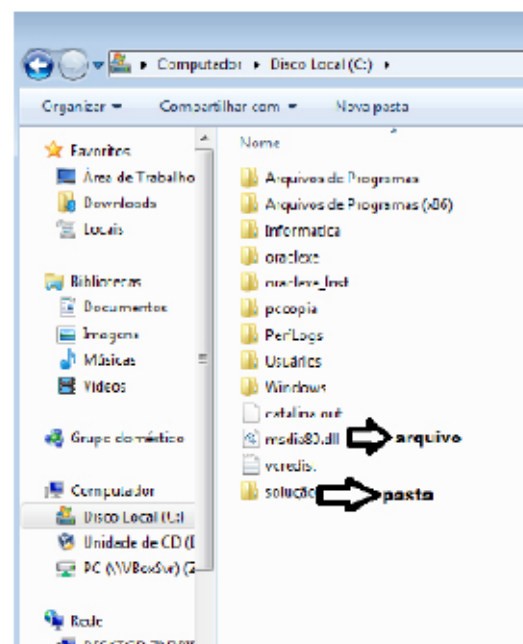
▸ Computador ▸ Disco Local (C:) ▸

Organizar ▾ Compartilhar com ▾ Nova pasta

Favoritos
Área de Trabalho
Downloads
Locais

Bibliotecas
Documentos
Imagens
Músicas
Vídeos

Grupo doméstico

Computador
Disco Local (C:)
Unidade de CD (
PC (\\VBoxSvr) (

Rede
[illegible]

Nome
Arquivos de Programas
Arquivos de Programas (x86)
Informatica
oraclexe
oraclexe_Inst
pccopia
PerfLogs
Usuários
Windows
catalina.out
msdia80.dll
vcredis.
solução

arquivo
pasta